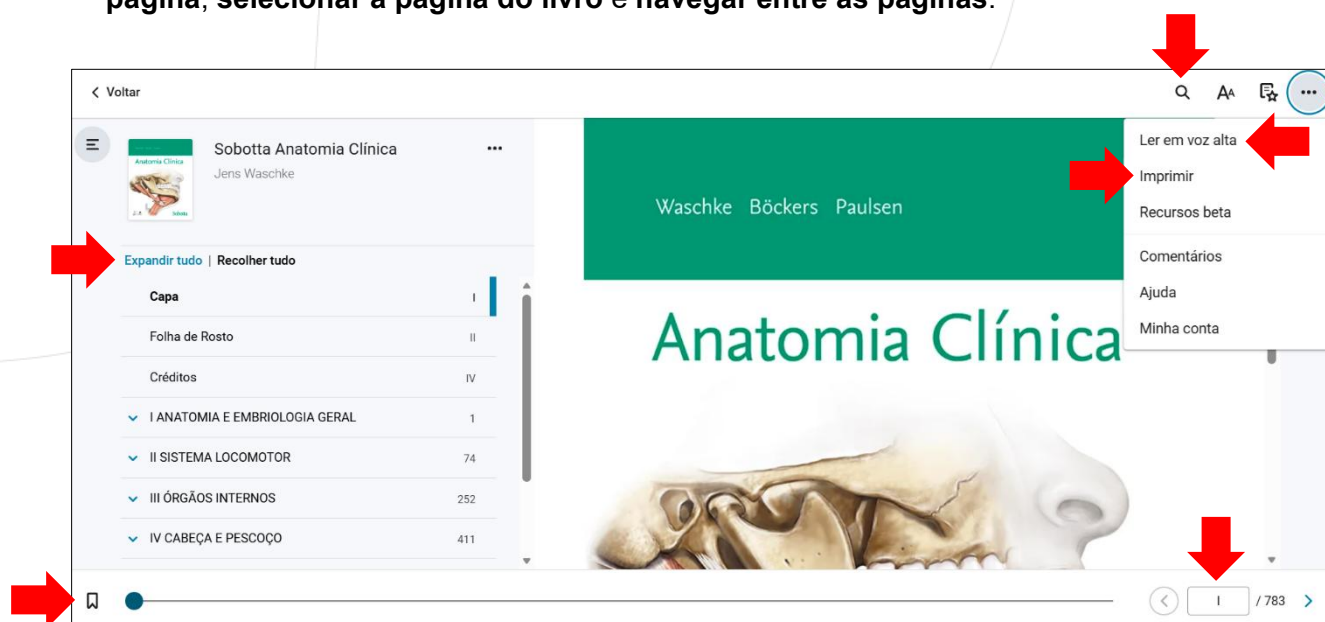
página, selecionar a página do livro e navegar entre as páginas.

< Voltar

Sobotta Anatomia Clínica
Jens Waschke

Anatomia Clínica

Expandir tudo | Recolher tudo

| | |
|---|---|
| Capa | I |
| Folha de Rosto | II |
| Créditos | IV |
| I ANATOMIA E EMBRIOLOGIA GERAL | 1 |
| II SISTEMA LOCOMOTOR | 74 |
| III ÓRGÃOS INTERNOS | 252 |
| IV CABEÇA E PESCOÇO | 411 |

Waschke Böckers Paulsen

Anatomia Clínica

Ler em voz alta
Imprimir
Recursos beta
Comentários
Ajuda
Minha conta

I / 783